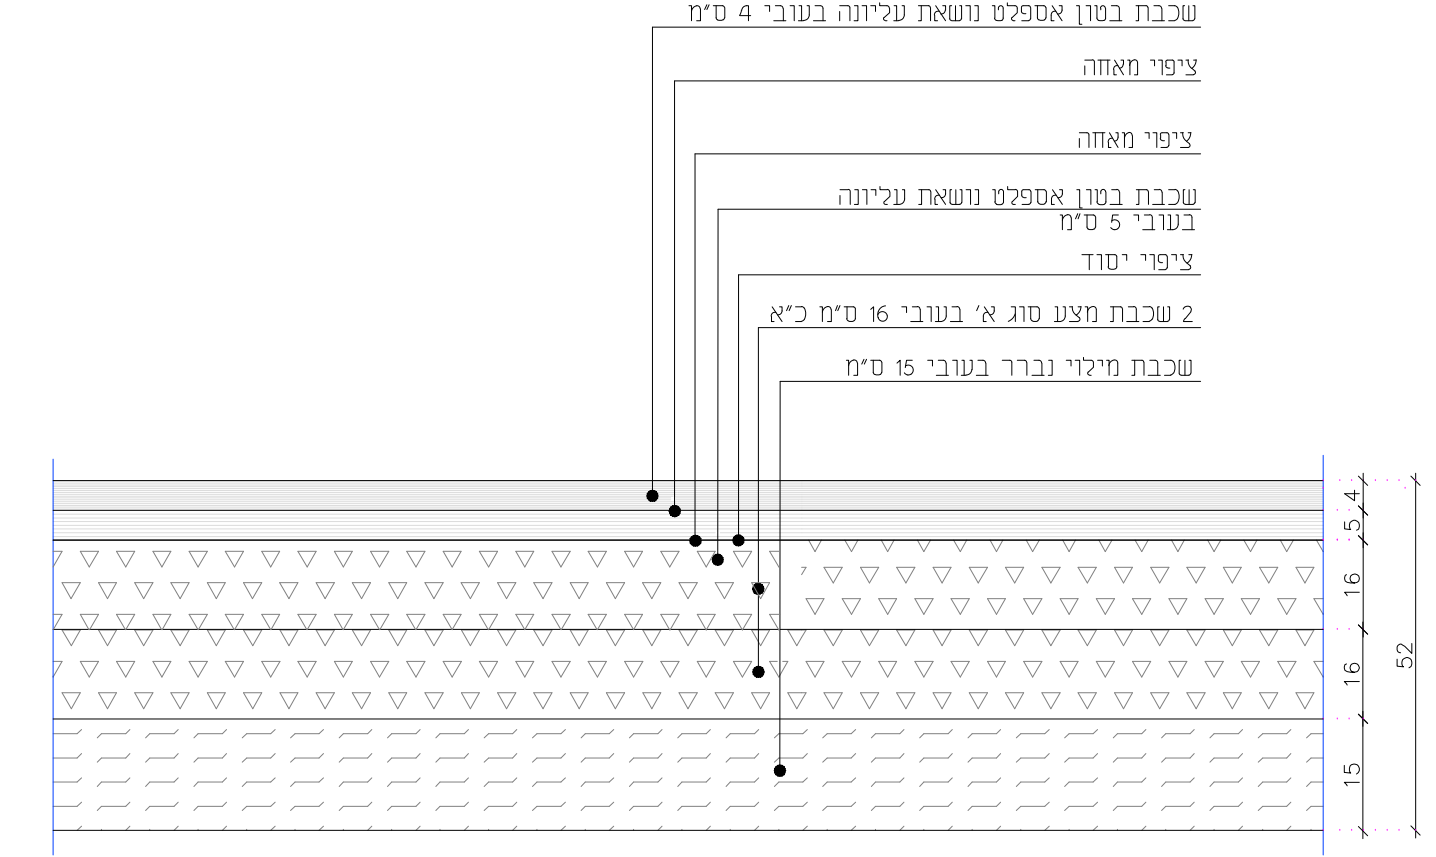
שכבת בטון אספלט נושאת עליונה בעובי 4 ס"מ

ציפוי מאחה

ציפוי מאחה

שכבת בטון אספלט נושאת עליונה בעובי 5 ס"מ

ציפוי יסוד

2 שכבת מצע סוג א' בעובי 16 ס"מ כ"א

שכבת מילוי נברר בעובי 15 ס"מ

4
5
16
16
15
52